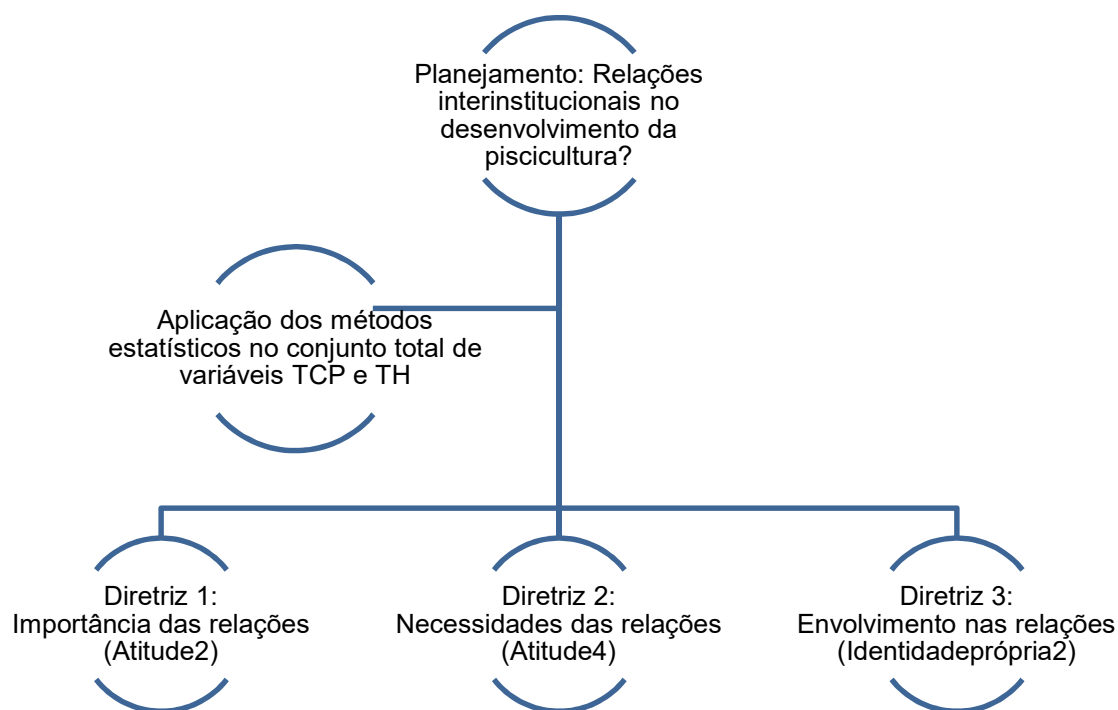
Planejamento: Relações interinstitucionais no desenvolvimento da piscicultura?

Aplicação dos métodos estatísticos no conjunto total de variáveis TCP e TH

Diretriz 1: Importância das relações (Atitude2)

Diretriz 2: Necessidades das relações (Atitude4)

Diretriz 3: Envolvimento nas relações (Identidadeprópria2)